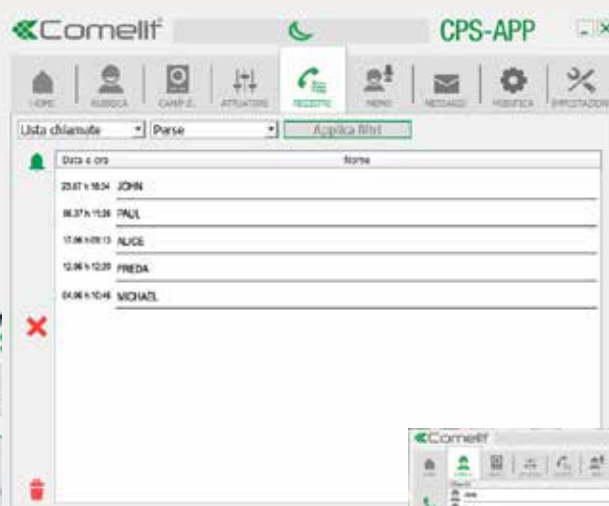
Comelit CPS-APP

HOME RUBRICA CAMP. E. ATTUATORI REGISTRO MEMO MESSAGGI MODIFICA IMPOSTAZIONI

Lista chiamate | Perse | Applica filtri

| Data e ora | Nome |
|---|---|
| 23.07 h 18:34 | JOHN |
| 06.07 h 11:26 | PAUL |
| 17.06 h 09:13 | ALICE |
| 12.06 h 12:20 | FREDA |
| 04.06 h 10:46 | MICHAEL |

Comelit